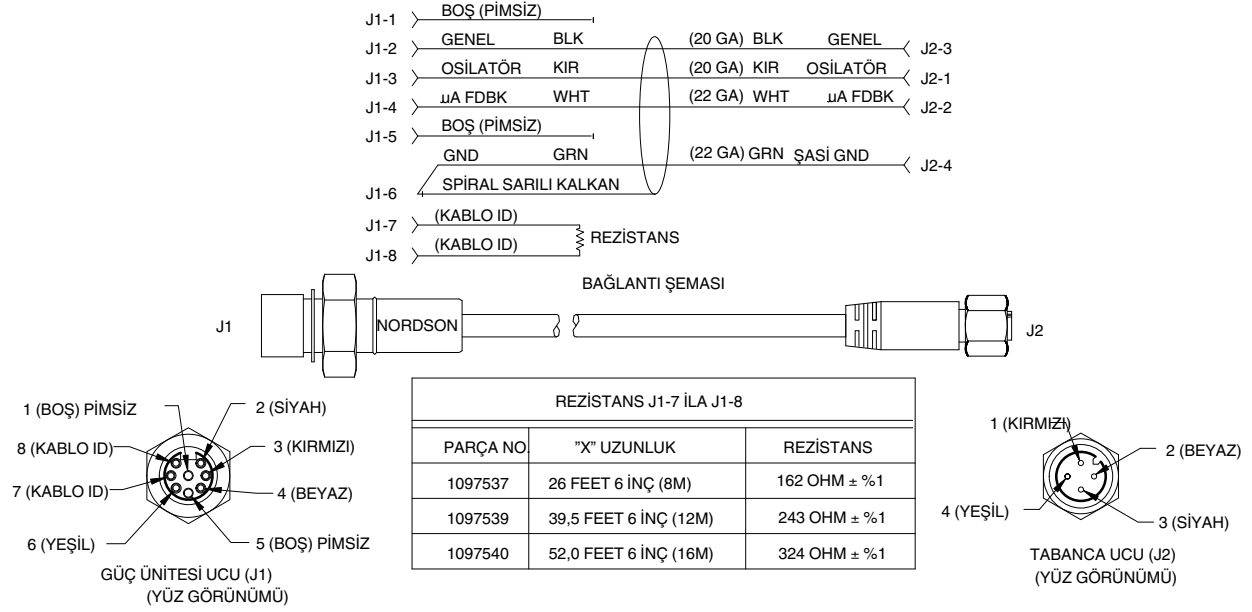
J1-1 BOŞ (PİMSİZ)
J1-2 GENEL BLK (20 GA) BLK GENEL J2-3
J1-3 OSİLATÖR KIR (20 GA) KIR OSİLATÖR J2-1
J1-4 µA FDBK WHT (22 GA) WHT µA FDBK J2-2
J1-5 BOŞ (PİMSİZ)
GND GRN (22 GA) GRN ŞASİ GND J2-4
J1-6 SPİRAL SARILI KALKAN
J1-7 (KABLO ID)
J1-8 (KABLO ID) REZİSTANS

BAĞLANTI ŞEMASI

J1 NORDSON J2

1 (BOŞ) PİMSİZ
2 (SİYAH)
8 (KABLO ID)
3 (KIRMIZI)
7 (KABLO ID)
4 (BEYAZ)
6 (YEŞİL)
5 (BOŞ) PİMSİZ
GÜÇ ÜNİTESİ UCU (J1)
(YÜZ GÖRÜNÜMÜ)

| REZİSTANS J1-7 İLA J1-8 | | |
|---|---|---|
| PARÇA NO. | "X" UZUNLUK | REZİSTANS |
| 1097537 | 26 FEET 6 İNÇ (8M) | 162 OHM ± %1 |
| 1097539 | 39,5 FEET 6 İNÇ (12M) | 243 OHM ± %1 |
| 1097540 | 52,0 FEET 6 İNÇ (16M) | 324 OHM ± %1 |

1 (KIRMIZI)
2 (BEYAZ)
4 (YEŞİL)
3 (SİYAH)
TABANCA UCU (J2)
(YÜZ GÖRÜNÜMÜ)